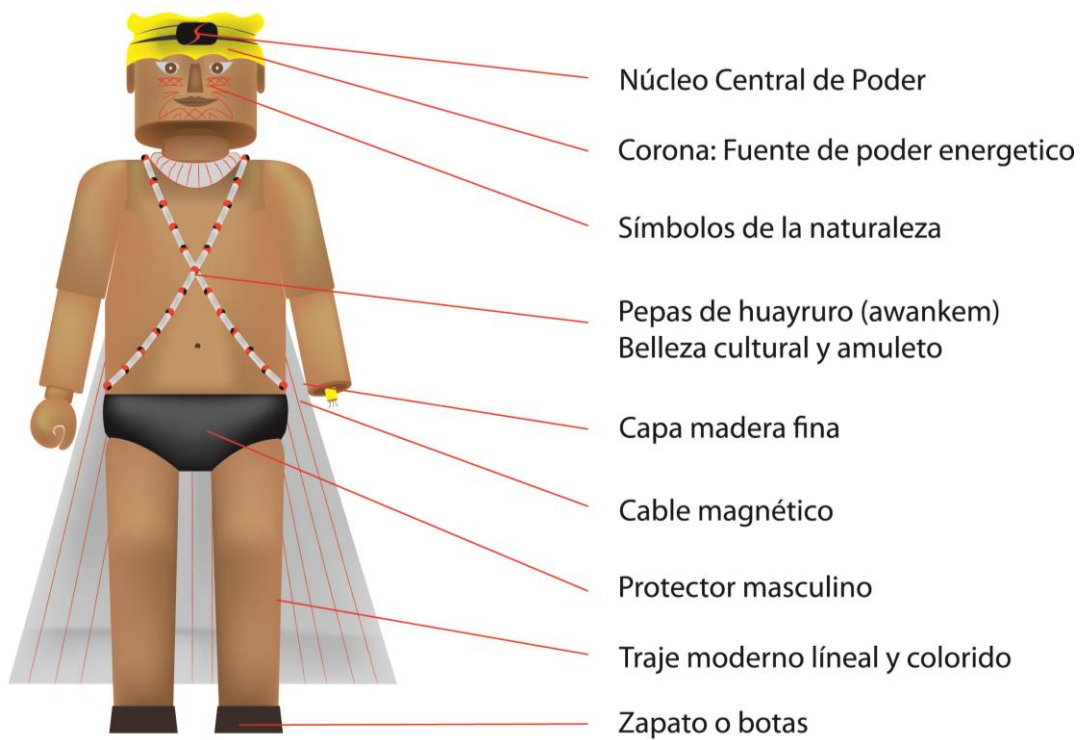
Núcleo Central de Poder

Corona: Fuente de poder energetico

Símbolos de la naturaleza

Pepas de huayruro (awankem)
Belleza cultural y amuleto

Capa madera fina

Cable magnético

Protector masculino

Traje moderno líneal y colorido

Zapato o botas